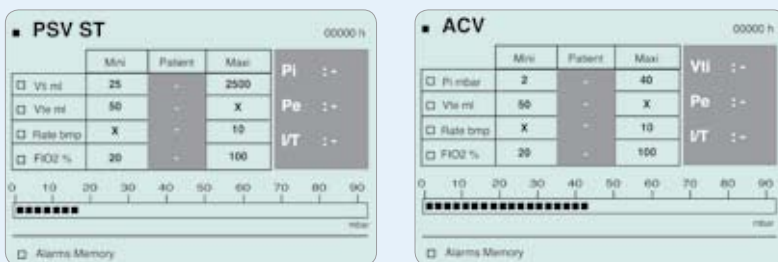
PSV ST 00000 h

| | Mini | Patient | Maxi |
|---|---|---|---|
| ☐ Vti ml | 25 | - | 2500 |
| ☐ Vte ml | 50 | - | X |
| ☐ Rate bmp | X | - | 10 |
| ☐ FIO2 % | 20 | - | 100 |

Pi :-
Pe :-
I/T :-

0 10 20 30 40 50 60 70 80 90
mbar

☐ Alarms Memory

ACV 00000 h

| | Mini | Patient | Maxi |
|---|---|---|---|
| ☐ Pi mbar | 2 | - | 40 |
| ☐ Vte ml | 50 | - | X |
| ☐ Rate bmp | X | - | 10 |
| ☐ FIO2 % | 20 | - | 100 |

Vti :-
Pe :-
I/T :-

0 10 20 30 40 50 60 70 80 90
mbar

☐ Alarms Memory